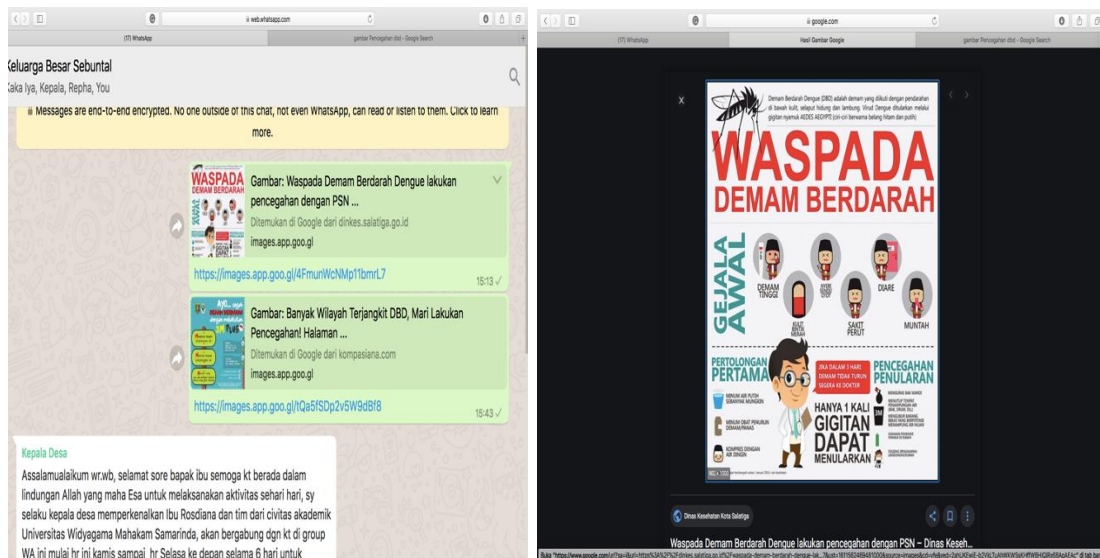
web.whatsapp.com

(17) WhatsApp

gambar Pencegahan dbd - Google Search

Keluarga Besar Sebuntal

Kaka Iya, Kepala, Repha, You

Messages are end-to-end encrypted. No one outside of this chat, not even WhatsApp, can read or listen to them. Click to learn more.

Gambar: Waspada Demam Berdarah Dengue lakukan pencegahan dengan PSN ...

Ditemukan di Google dari dinkes.salatiga.go.id

images.app.goo.gl

https://images.app.goo.gl/4FmunWcNMp11bmrL7

15:13

Gambar: Banyak Wilayah Terjangkit DBD, Mari Lakukan Pencegahan! Halaman ...

Ditemukan di Google dari kompasiana.com

images.app.goo.gl

https://images.app.goo.gl/tQa5fSDp2v5W9dBf8

15:43

Kepala Desa

Assalamualaikum wr.wb, selamat sore bapak ibu semoga kt berada dalam lindungan Allah yang maha Esa untuk melaksanakan aktivitas sehari hari, sy selaku kepala desa memperkenalkan Ibu Rosdiana dan tim dari civitas akademik Universitas Widyagama Mahakam Samarinda, akan bergabung dgn kt di group WA ini mulai hr ini kamis sampai hr Selasa ke depan selama 6 hari untuk

google.com

(17) WhatsApp

Hasil Gambar Google

gambar Pencegahan dbd - Google Search

WASPADA

DEMAM BERDARAH

GEJALA AWAL

DEMAM TINGGI

DIARE

SAKIT PERUT

MUNTAH

PERTOLONGAN PERTAMA

PENCEGAHAN PENULARAN

HANYA 1 KALI GIGITAN DAPAT MENULARKAN

Dinas Kesehatan Kota Salatiga

Waspada Demam Berdarah Dengue lakukan pencegahan dengan PSN – Dinas Keseh...